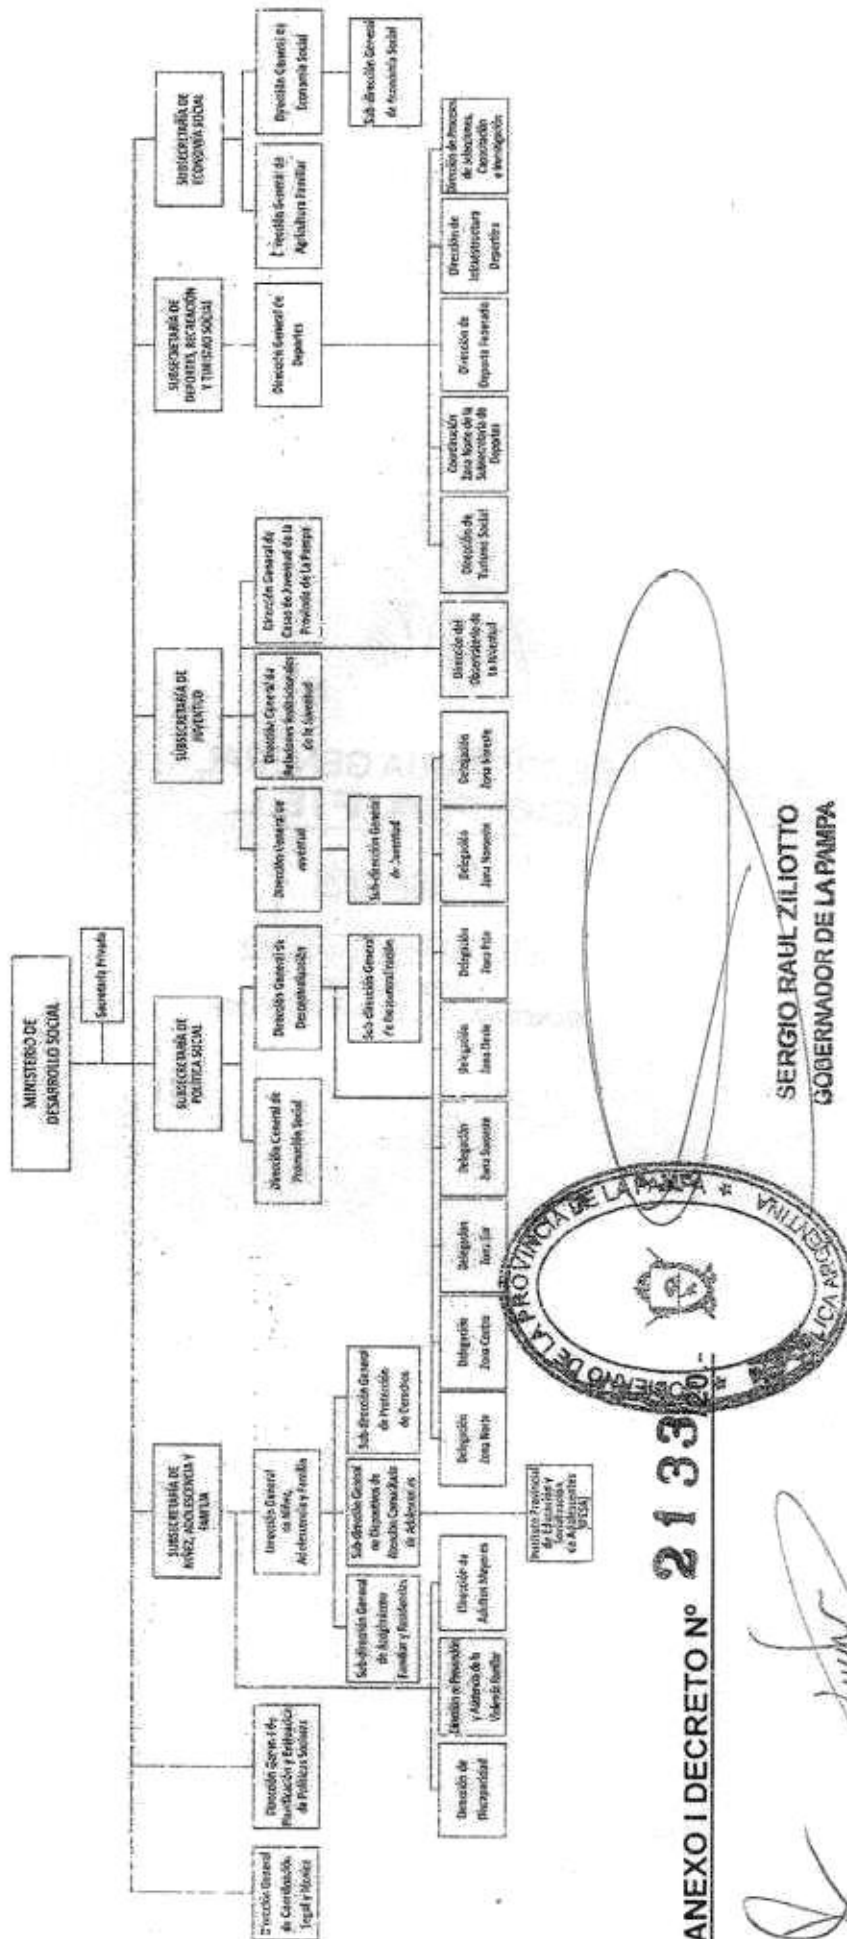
MINISTERIO DE DESARROLLO SOCIAL

Secretaría Privada

Dirección General de Coordinación Legal y Técnica

Dirección General de Planificación y Evaluación de Políticas Sociales

SUBSECRETARÍA DE NIÑEZ, ADOLESCENCIA Y FAMILIA

Dirección General de Niñez, Adolescencia y Familia

Sub-dirección General de Acogimiento Familiar y Residencias

Sub-dirección General de Dispositivos de Atención Comunitaria de Adolescentes

Sub-dirección General de Protección de Derechos

Dirección de Discapacidad

Dirección de Prevención y Asistencia de la Violencia Familiar

Dirección de Adultos Mayores

Instituto Provincial de Educación y Socialización de Adolescentes (IPESA)

SUBSECRETARÍA DE POLÍTICA SOCIAL

Dirección General de Promoción Social

Dirección General de Descentralización

Sub-dirección General de Regionalización

Delegación Zona Norte

Delegación Zona Centro

Delegación Zona Sur

Delegación Zona Sudoeste

Delegación Zona Oeste

Delegación Zona Este

Delegación Zona Noroeste

Delegación Zona Noreste

SUBSECRETARÍA DE JUVENTUD

Dirección General de Juventud

Sub-dirección General de Juventud

Dirección General de Relaciones Institucionales de la Juventud

Dirección General de Casas de Juventud de la Provincia de La Pampa

Dirección del Observatorio de la Juventud

SUBSECRETARÍA DE DEPORTES, RECREACIÓN Y TURISMO SOCIAL

Dirección General de Deportes

Dirección de Turismo Social

Coordinación Zona Norte de la Subsecretaría de Deportes

Dirección de Deporte Federado

Dirección de Infraestructura Deportiva

Dirección de Promoción de Asociaciones, Capacitación e Investigación

SUBSECRETARÍA DE ECONOMÍA SOCIAL

Dirección General de Agricultura Familiar

Dirección General de Economía Social

Sub-dirección General de Economía Social

ANEXO I DECRETO Nº 2133/20

GOBIERNO DE LA PROVINCIA DE LA PAMPA * REPÚBLICA ARGENTINA

SERGIO RAUL ZILIOTTO
GOBERNADOR DE LA PAMPA